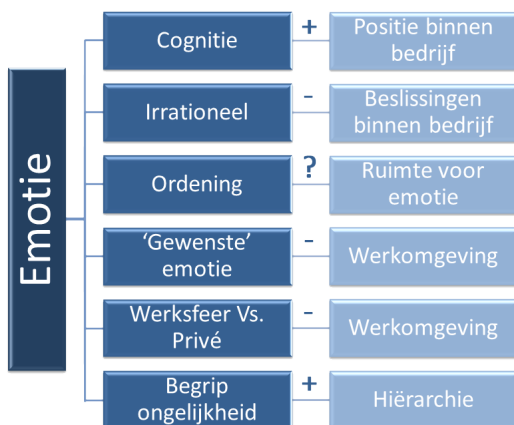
Emotie

Cognitie + Positie binnen bedrijf

Irrationeel - Beslissingen binnen bedrijf

Ordening ? Ruimte voor emotie

'Gewenste' emotie - Werkomgeving

Werksfeer Vs. Privé - Werkomgeving

Begrip ongelijkheid + Hiërarchie